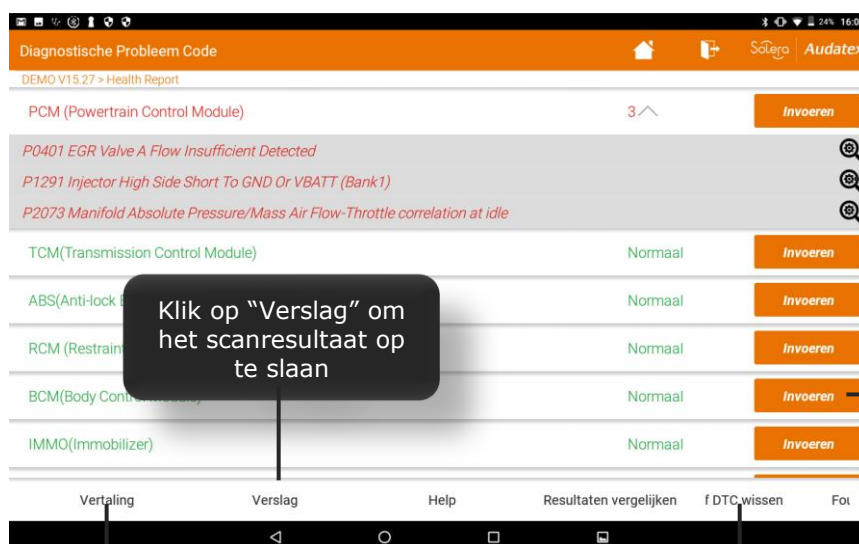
24% 16:0

Diagnostische Probleem Code

Solera | Audatex

DEMO V15.27 > Health Report

PCM (Powertrain Control Module) 3 Invoeren

P0401 EGR Valve A Flow Insufficient Detected

P1291 Injector High Side Short To GND Or VBATT (Bank1)

P2073 Manifold Absolute Pressure/Mass Air Flow-Throttle correlation at idle

TCM(Transmission Control Module) Normaal Invoeren

ABS(Anti-lock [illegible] Normaal Invoeren

RCM (Restraint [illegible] Normaal Invoeren

BCM(Body Contr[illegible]) Normaal Invoeren

IMMO(Immobilizer) Normaal Invoeren

Klik op "Verslag" om het scanresultaat op te slaan

Vertaling Verslag Help Resultaten vergelijken f DTC wissen Fou